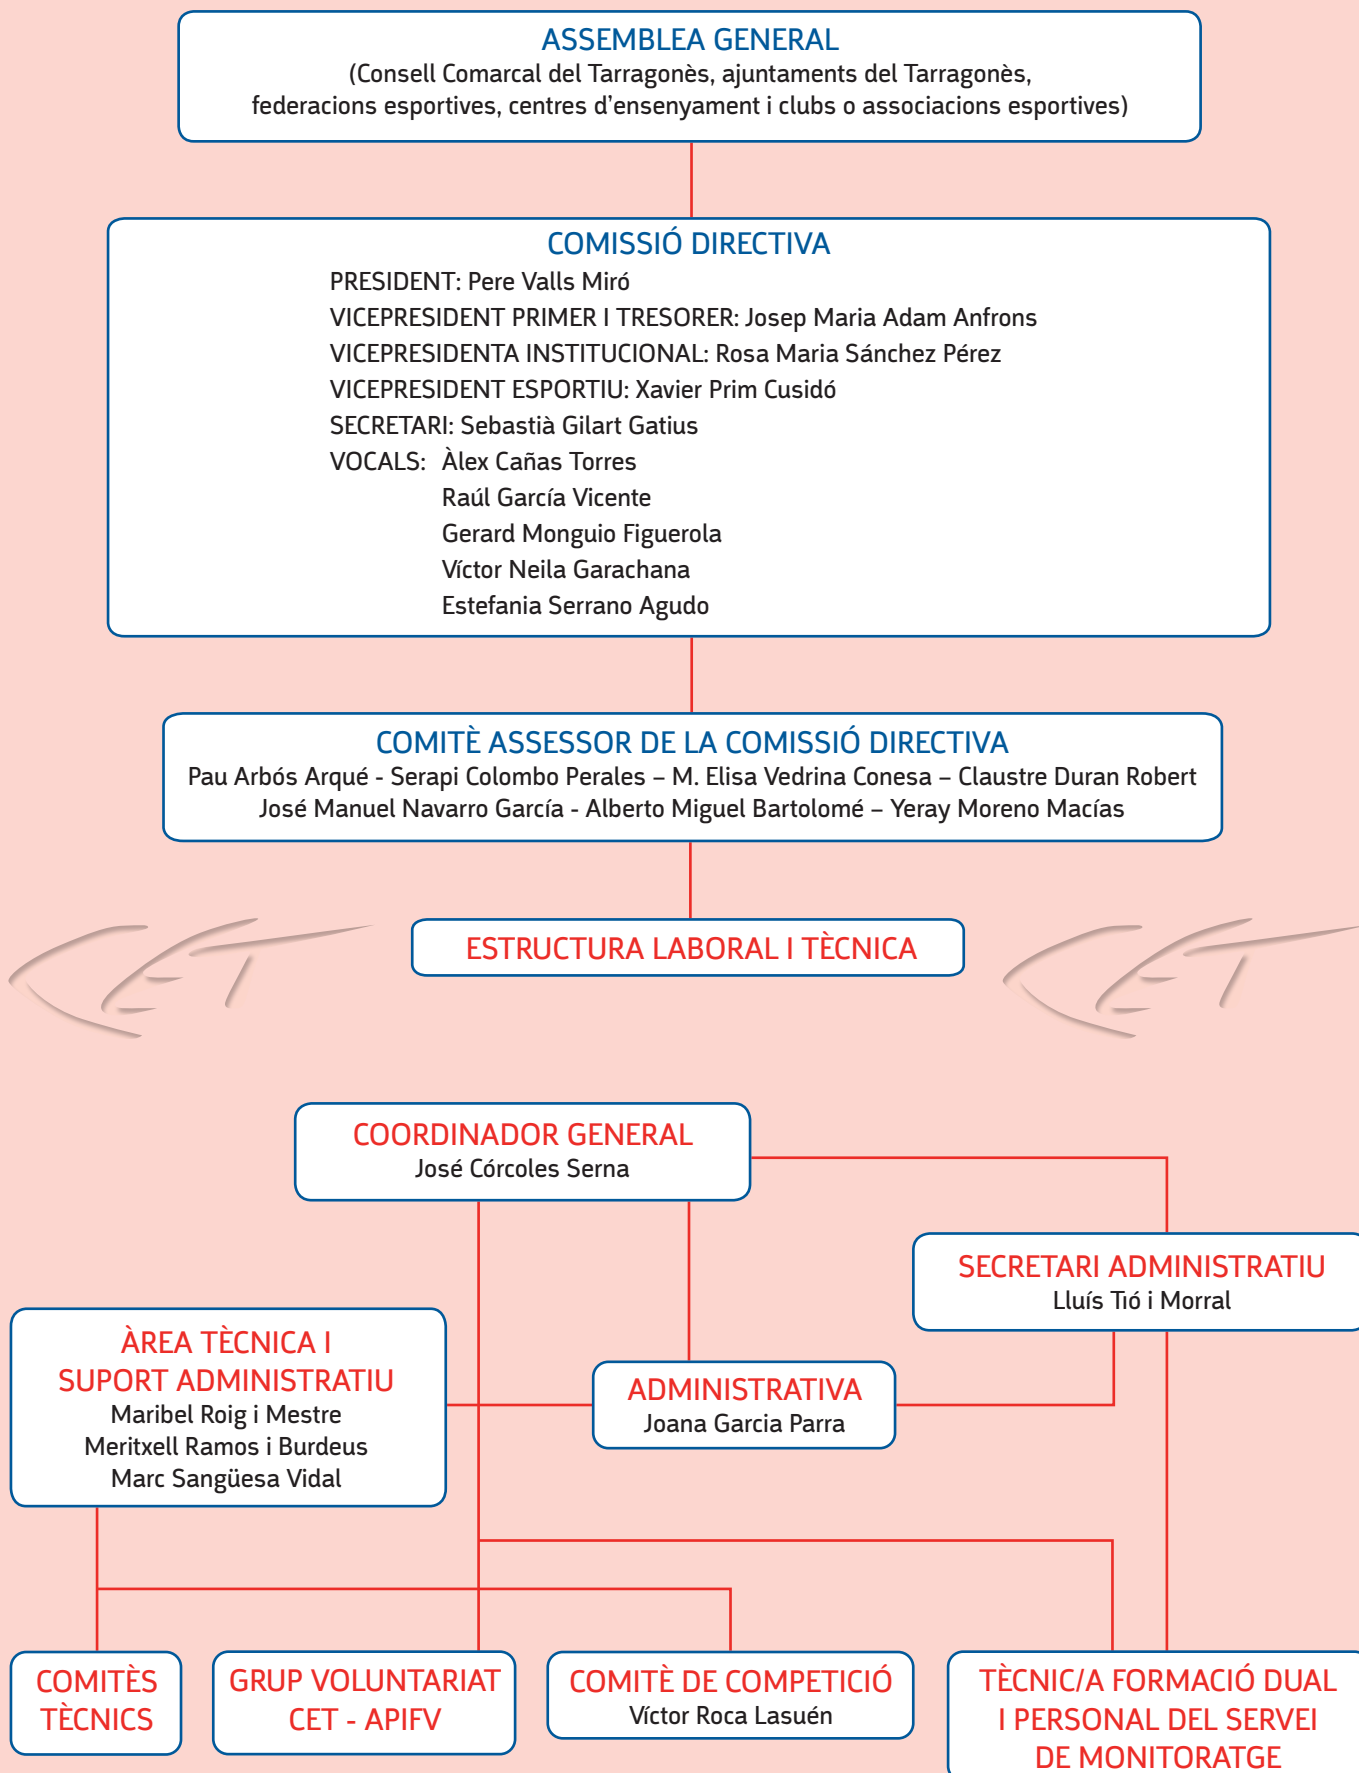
ASSEMBLEA GENERAL
(Consell Comarcal del Tarragonès, ajuntaments del Tarragonès, federacions esportives, centres d'ensenyament i clubs o associacions esportives)

COMISSIÓ DIRECTIVA
PRESIDENT: Pere Valls Miró
VICEPRESIDENT PRIMER I TRESORER: Josep Maria Adam Anfrons
VICEPRESIDENTA INSTITUCIONAL: Rosa Maria Sánchez Pérez
VICEPRESIDENT ESPORTIU: Xavier Prim Cusidó
SECRETARI: Sebastià Gilart Gatius
VOCALS: Àlex Cañas Torres
Raúl García Vicente
Gerard Monguio Figuerola
Víctor Neila Garachana
Estefania Serrano Agudo

COMITÈ ASSESSOR DE LA COMISSIÓ DIRECTIVA
Pau Arbós Arqué - Serapi Colombo Perales – M. Elisa Vedrina Conesa – Claustre Duran Robert
José Manuel Navarro García - Alberto Miguel Bartolomé – Yeray Moreno Macías

ESTRUCTURA LABORAL I TÈCNICA

COORDINADOR GENERAL
José Córcoles Serna

SECRETARI ADMINISTRATIU
Lluís Tió i Morral

ÀREA TÈCNICA I SUPORT ADMINISTRATIU
Maribel Roig i Mestre
Meritxell Ramos i Burdeus
Marc Sangüesa Vidal

ADMINISTRATIVA
Joana Garcia Parra

COMITÈS TÈCNICS

GRUP VOLUNTARIAT CET - APIFV

COMITÈ DE COMPETICIÓ
Víctor Roca Lasuén

TÈCNIC/A FORMACIÓ DUAL I PERSONAL DEL SERVEI DE MONITORATGE